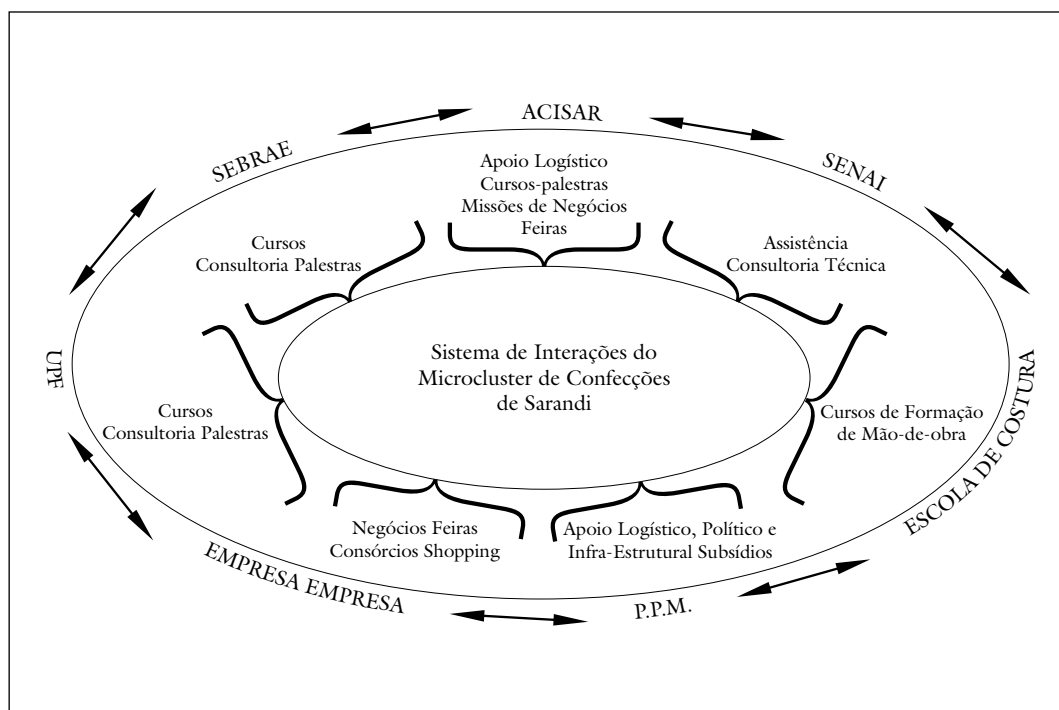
ACISAR

SENAI

ESCOLA DE COSTURA

P.P.M.

EMPRESA EMPRESA

UPF

SEBRAE

Apoio Logístico
Cursos-palestras
Missões de Negócios
Feiras

Assistência
Consultoria Técnica

Cursos de Formação
de Mão-de-obra

Apoio Logístico, Político e
Infra-Estrutural Subsídios

Negócios Feiras
Consórcios Shopping

Cursos
Consultoria Palestras

Cursos
Consultoria Palestras

Sistema de Interações do
Microcluster de Confecções
de Sarandi